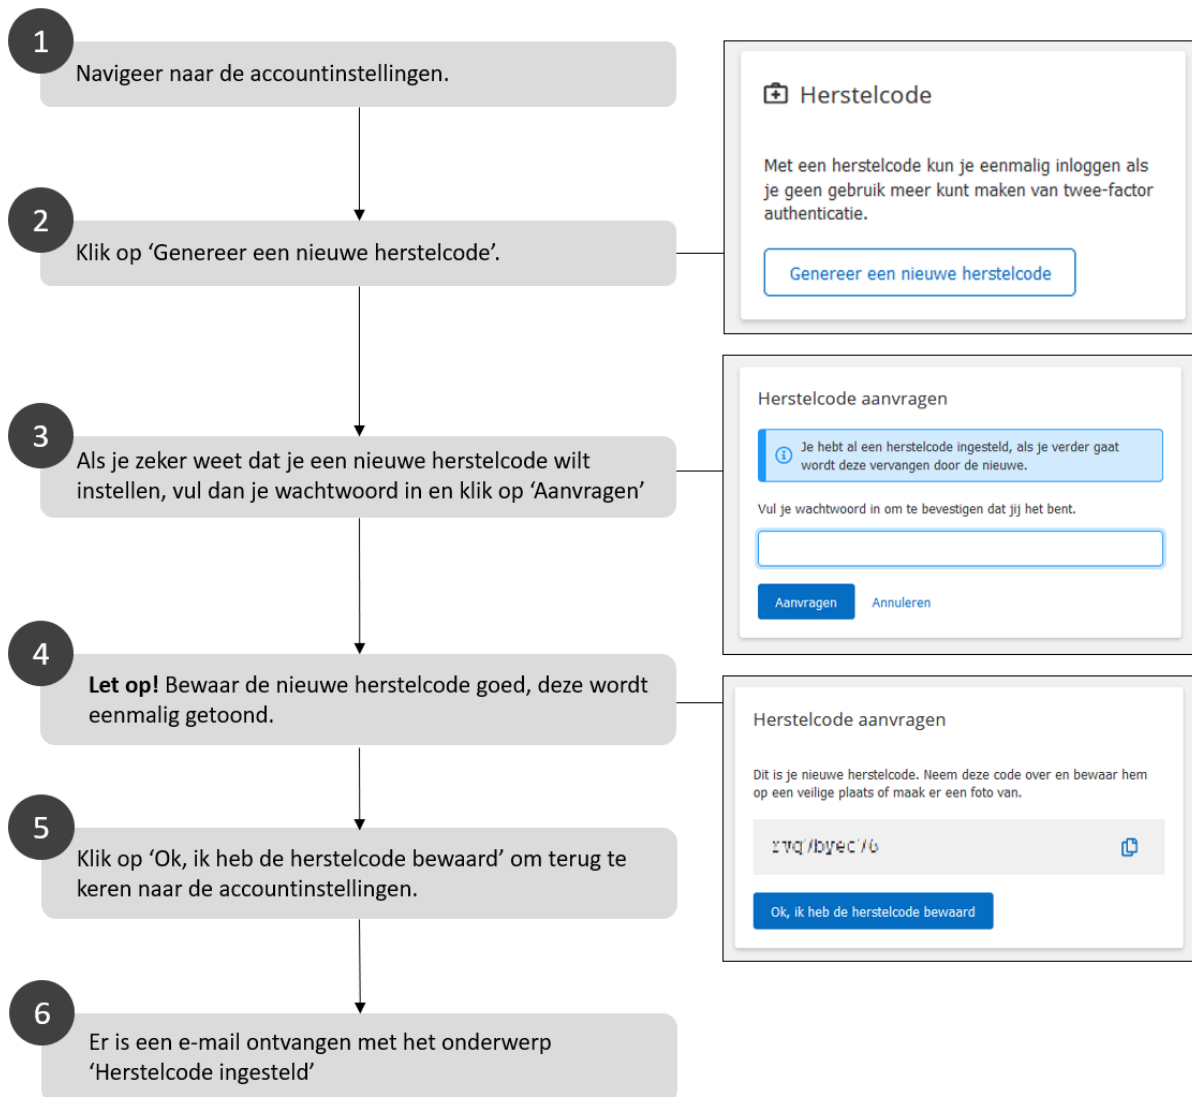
1

Navigeer naar de accountinstellingen.

Herstelcode

Met een herstelcode kun je eenmalig inloggen als je geen gebruik meer kunt maken van twee-factor authenticatie.

Genereer een nieuwe herstelcode

2

Klik op ‘Genereer een nieuwe herstelcode’.

Herstelcode aanvragen

Je hebt al een herstelcode ingesteld, als je verder gaat wordt deze vervangen door de nieuwe.

Vul je wachtwoord in om te bevestigen dat jij het bent.

Aanvragen Annuleren

3

Als je zeker weet dat je een nieuwe herstelcode wilt instellen, vul dan je wachtwoord in en klik op ‘Aanvragen’

4

**Let op!** Bewaar de nieuwe herstelcode goed, deze wordt eenmalig getoond.

Herstelcode aanvragen

Dit is je nieuwe herstelcode. Neem deze code over en bewaar hem op een veilige plaats of maak er een foto van.

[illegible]

Ok, ik heb de herstelcode bewaard

5

Klik op ‘Ok, ik heb de herstelcode bewaard’ om terug te keren naar de accountinstellingen.

6

Er is een e-mail ontvangen met het onderwerp ‘Herstelcode ingesteld’